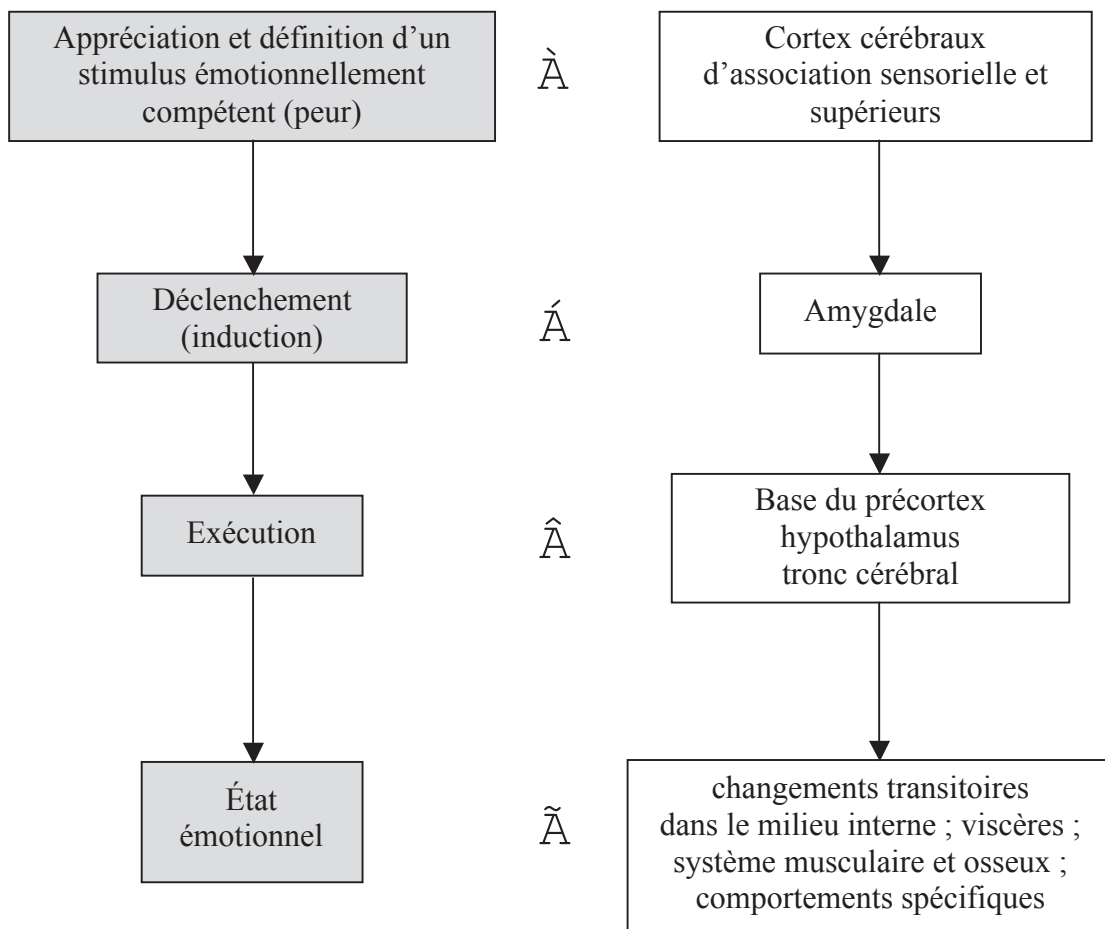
Appréciation et définition d'un stimulus émotionnellement compétent (peur)

À

Cortex cérébraux d'association sensorielle et supérieurs

Déclenchement (induction)

Á

Amygdale

Exécution

Â

Base du précortex hypothalamus tronc cérébral

État émotionnel

Ã

changements transitoires dans le milieu interne ; viscères ; système musculaire et osseux ; comportements spécifiques